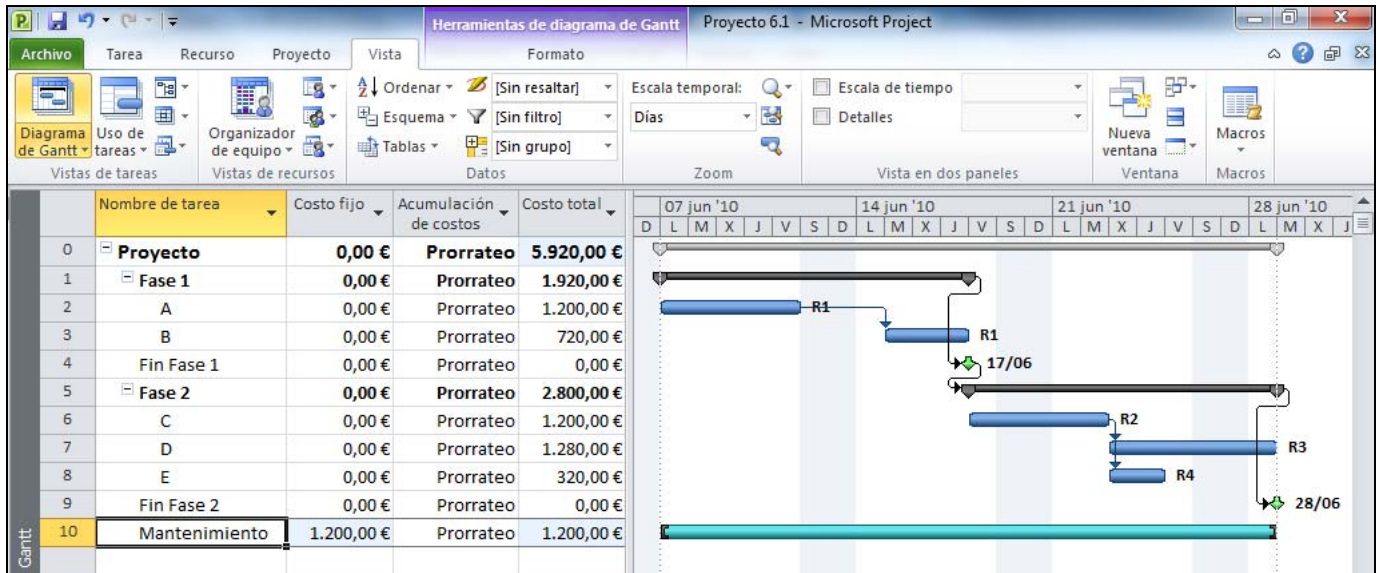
Herramientas de diagrama de Gantt Proyecto 6.1 - Microsoft Project

Archivo Tarea Recurso Proyecto Vista Formato

Diagrama de Gantt Uso de tareas Vistas de tareas Organizador de equipo Vistas de recursos Ordenar Esquema Tablas [Sin resaltar] [Sin filtro] [Sin grupo] Datos Escala temporal: Días Zoom Escala de tiempo Detalles Vista en dos paneles Nueva ventana Ventana Macros Macros

| | Nombre de tarea | Costo fijo | Acumulación de costos | Costo total |
|---|---|---|---|---|
| 0 | Proyecto | 0,00 € | Prorrateo | 5.920,00 € |
| 1 | Fase 1 | 0,00 € | Prorrateo | 1.920,00 € |
| 2 | A | 0,00 € | Prorrateo | 1.200,00 € |
| 3 | B | 0,00 € | Prorrateo | 720,00 € |
| 4 | Fin Fase 1 | 0,00 € | Prorrateo | 0,00 € |
| 5 | Fase 2 | 0,00 € | Prorrateo | 2.800,00 € |
| 6 | C | 0,00 € | Prorrateo | 1.200,00 € |
| 7 | D | 0,00 € | Prorrateo | 1.280,00 € |
| 8 | E | 0,00 € | Prorrateo | 320,00 € |
| 9 | Fin Fase 2 | 0,00 € | Prorrateo | 0,00 € |
| 10 | Mantenimiento | 1.200,00 € | Prorrateo | 1.200,00 € |

07 jun '10 14 jun '10 21 jun '10 28 jun '10
D L M X J V S D L M X J V S D L M X J V S D L M X J

R1 R1 17/06 R2 R3 R4 28/06

Gantt